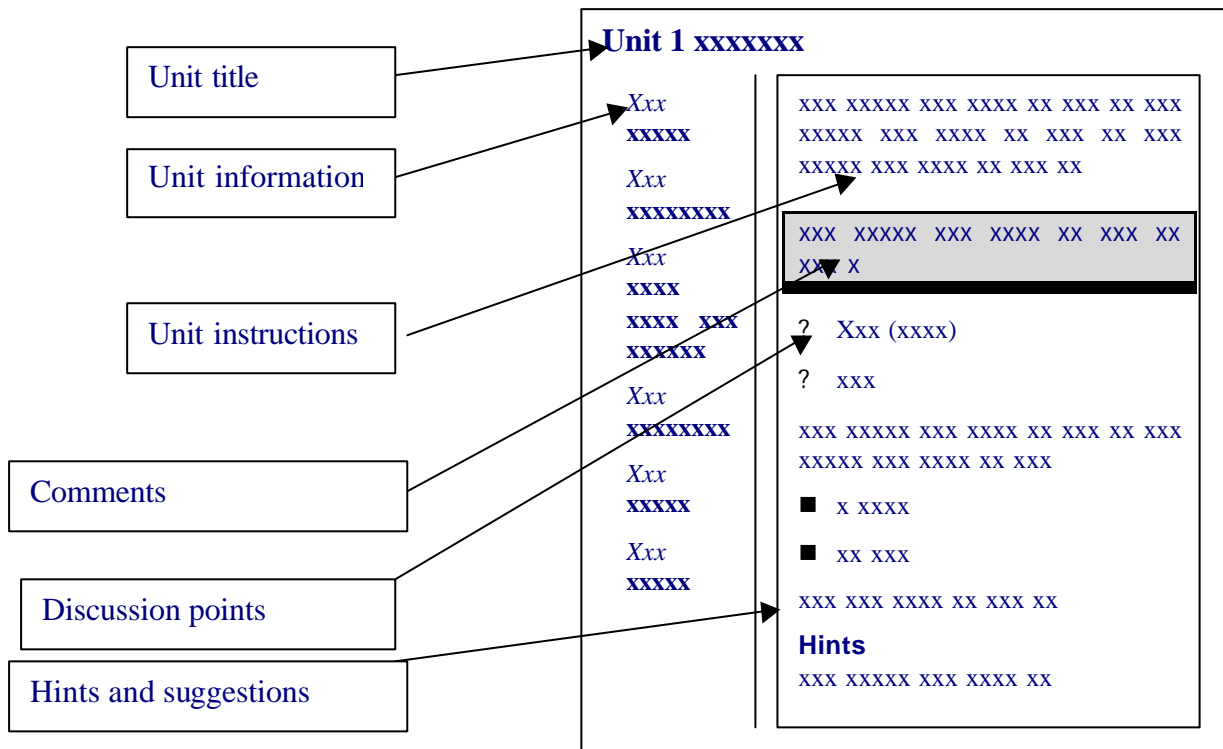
Unit title

Unit information

Unit instructions

Comments

Discussion points

Hints and suggestions

Unit 1 xxxxxxx

*Xxx*
**xxxxx**

*Xxx*
**xxxxxxxx**

*Xxx*
**xxxx**
**xxxx xxx xxxxxx**

*Xxx*
**xxxxxxxx**

*Xxx*
**xxxxx**

*Xxx*
**xxxxx**

xxx xxxxx xxx xxxx xx xxx xx xxx xxxxx xxx xxxx xx xxx xx xxx xxxxx xxx xxxx xx xxx xx

xxx xxxxx xxx xxxx xx xxx xx xxx x

? Xxx (xxxx)

? xxx

xxx xxxxx xxx xxxx xx xxx xx xxx xxxxx xxx xxxx xx xxx

■ x xxxx

■ xx xxx

xxx xxx xxxx xx xxx xx

**Hints**

xxx xxxxx xxx xxxx xx